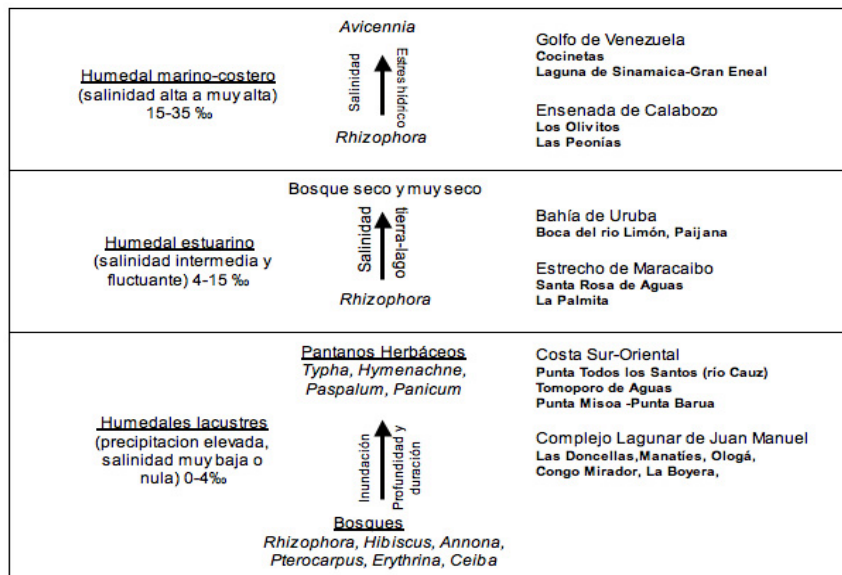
| | | |
|---|---|---|
| Humedal marino-costero (salinidad alta a muy alta) 15-35 ‰ | Avicennia<br>Salinidad<br>Estrés hídrico<br>Rhizophora | Golfo de Venezuela<br>Cocinetas<br>Laguna de Sinamaica-Gran Eneal<br><br>Ensenada de Calabozo<br>Los Olivitos<br>Las Peonías |
| Humedal estuarino (salinidad intermedia y fluctuante) 4-15 ‰ | Bosque seco y muy seco<br>Salinidad<br>tierra-lago<br>Rhizophora | Bahía de Uruba<br>Boca del rio Limón, Paijana<br><br>Estrecho de Maracaibo<br>Santa Rosa de Aguas<br>La Palmita |
| Humedales lacustres (precipitacion elevada, salinidad muy baja o nula) 0-4‰ | Pantanos Herbáceos<br>Typha, Hymenachne, Paspalum, Panicum<br>Inundación<br>Profundidad y duración<br>Bosques<br>Rhizophora, Hibiscus, Annona, Pterocarpus, Erythrina, Ceiba | Costa Sur-Oriental<br>Punta Todos los Santos (río Cauz)<br>Tomoporo de Aguas<br>Punta Misoa -Punta Barua<br><br>Complejo Lagunar de Juan Manuel<br>Las Doncellas,Manatíes, Ologá,<br>Congo Mirador, La Boyera, |